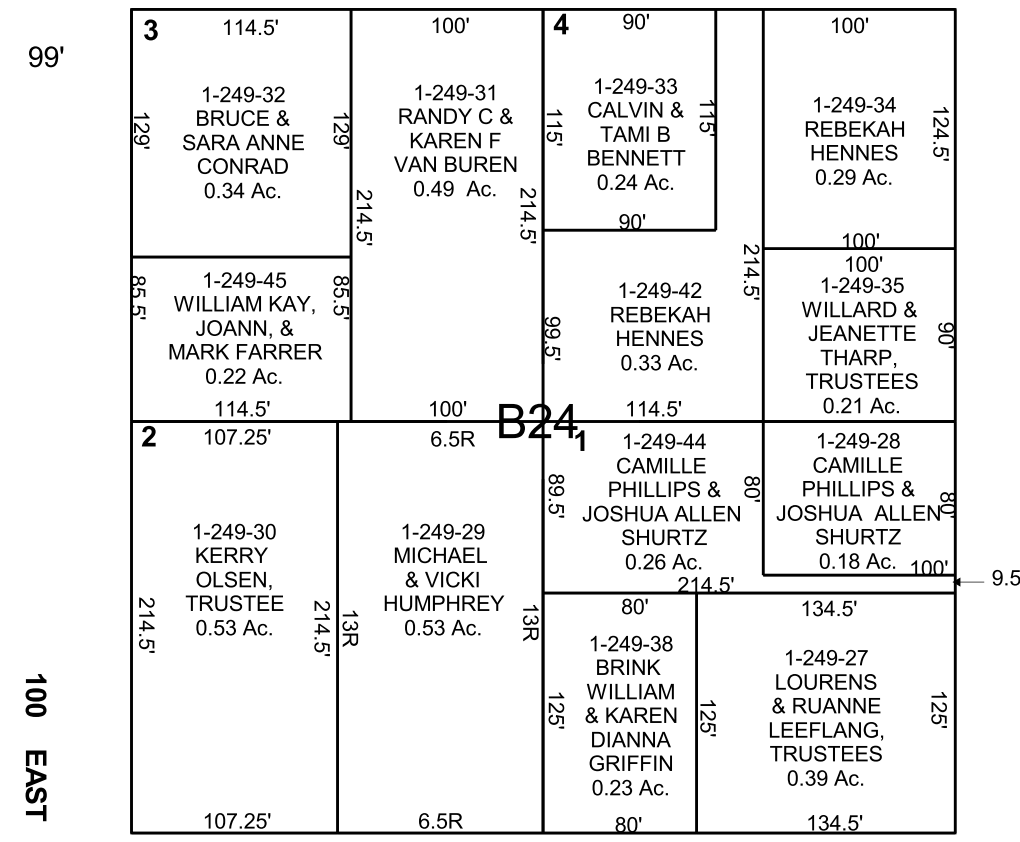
99'

3
114.5'
1-249-32
BRUCE &
SARA ANNE
CONRAD
0.34 Ac.
129'
129'

100'
1-249-31
RANDY C &
KAREN F
VAN BUREN
0.49 Ac.
214.5'
214.5'

4
90'
1-249-33
CALVIN &
TAMI B
BENNETT
0.24 Ac.
115'
115'
90'

100'
1-249-34
REBEKAH
HENNES
0.29 Ac.
124.5'
100'

1-249-45
WILLIAM KAY,
JOANN, &
MARK FARRER
0.22 Ac.
85.5'
85.5'
114.5'

1-249-42
REBEKAH
HENNES
0.33 Ac.
99.5'
214.5'
100'

1-249-35
WILLARD &
JEANETTE
THARP,
TRUSTEES
0.21 Ac.
90'

100'
B24
1
114.5'

2
107.25'
1-249-30
KERRY
OLSEN,
TRUSTEE
0.53 Ac.
214.5'
214.5'

6.5R
1-249-29
MICHAEL
& VICKI
HUMPHREY
0.53 Ac.
13R
13R

1-249-44
CAMILLE
PHILLIPS &
JOSHUA ALLEN
SHURTZ
0.26 Ac.
89.5'
80'
214.5'

1-249-28
CAMILLE
PHILLIPS &
JOSHUA ALLEN
SHURTZ
0.18 Ac.
80'
100'
9.5

80'
1-249-38
BRINK
WILLIAM
& KAREN
DIANNA
GRIFFIN
0.23 Ac.
125'
125'

134.5'
1-249-27
LOURENS
& RUANNE
LEEFLANG,
TRUSTEES
0.39 Ac.
125'

100 EAST

107.25'
6.5R
80'
134.5'